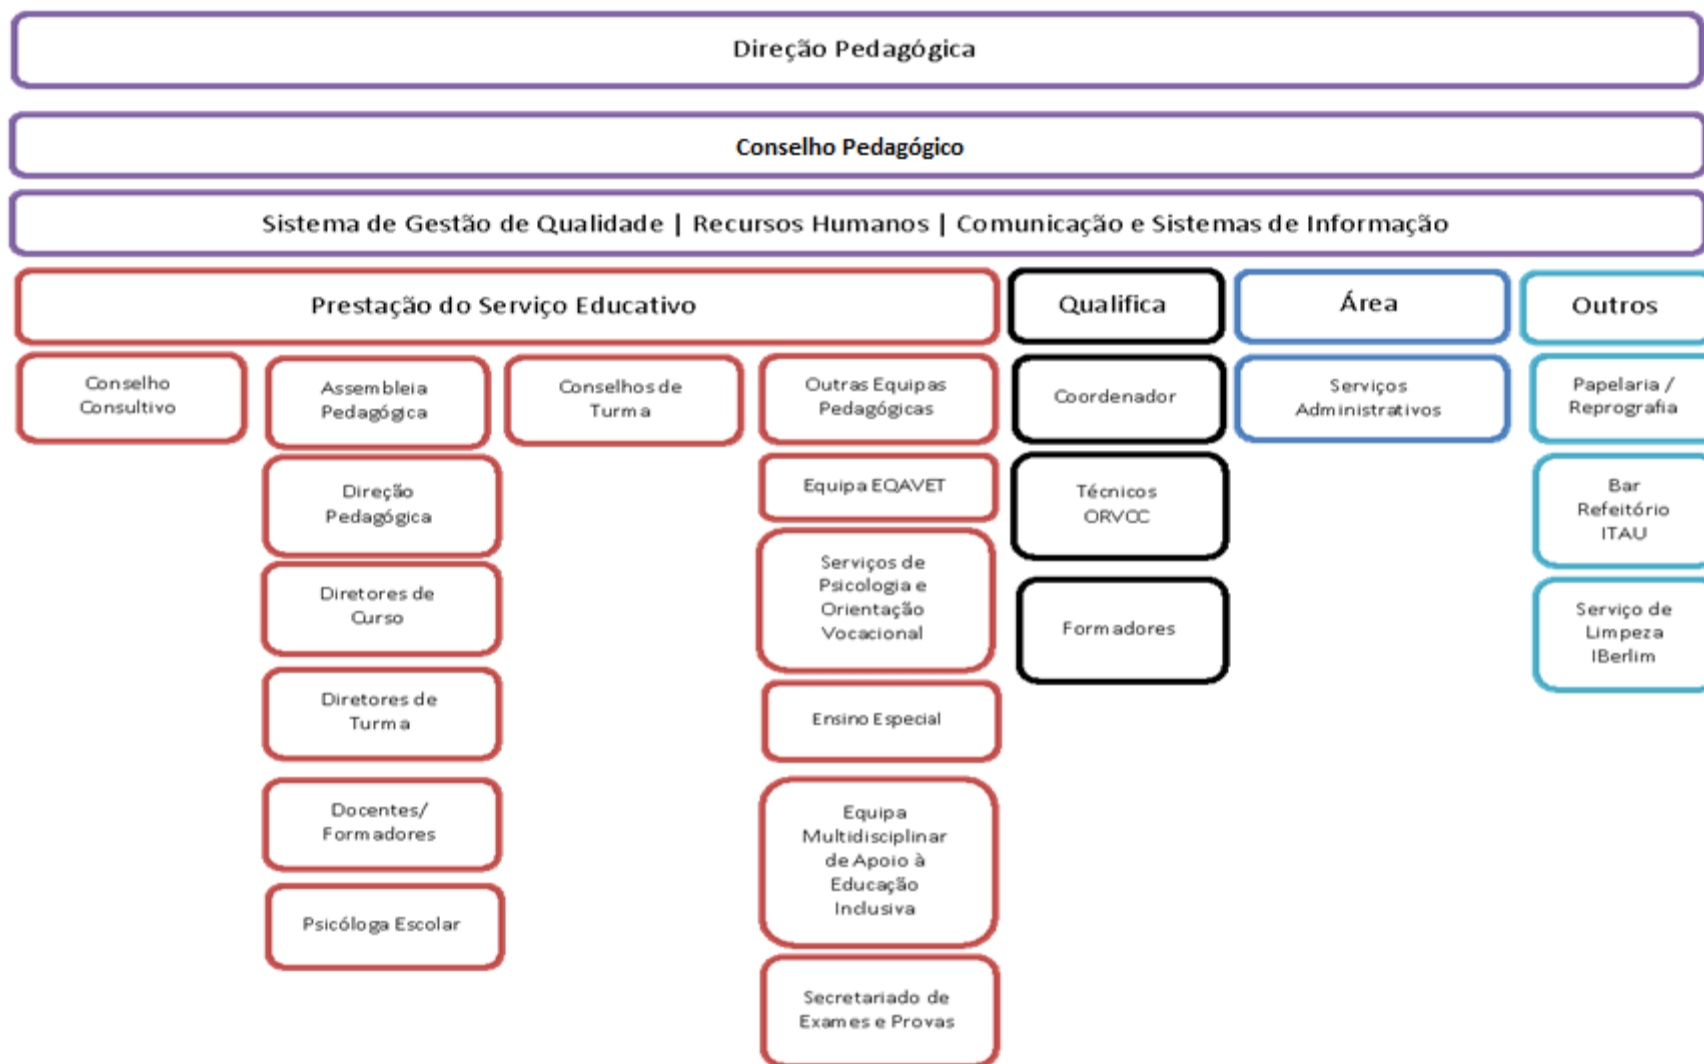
Direção Pedagógica

Conselho Pedagógico

Sistema de Gestão de Qualidade | Recursos Humanos | Comunicação e Sistemas de Informação

Prestação do Serviço Educativo

Conselho Consultivo

Assembleia Pedagógica

Direção Pedagógica

Diretores de Curso

Diretores de Turma

Docentes/ Formadores

Psicóloga Escolar

Conselhos de Turma

Outras Equipas Pedagógicas

Equipa EQAVET

Serviços de Psicologia e Orientação Vocacional

Ensino Especial

Equipa Multidisciplinar de Apoio à Educação Inclusiva

Secretariado de Exames e Provas

Qualifica

Coordenador

Técnicos ORVCC

Formadores

Área

Serviços Administrativos

Outros

Papelaria / Reprografia

Bar Refeitório ITAU

Serviço de Limpeza IBerlim